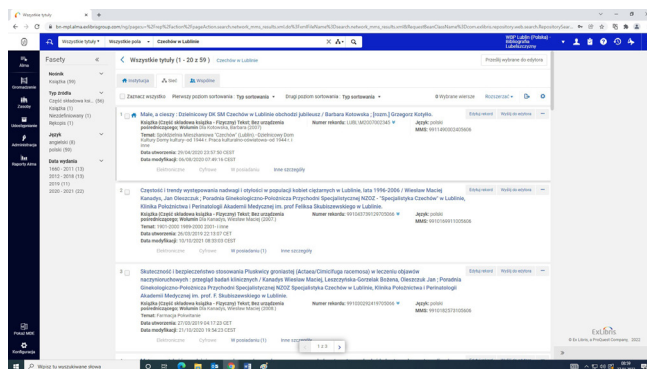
Wszystkie tytuły ×

bn-mgt.alma.exlibrisgroup.com/mng/action/home.do

Wszystkie tytuły ▾ Wszystkie pola ▾ Czechów w Lublinie

WSP Lublin (Polska) - Bibliografia Lubelszczyzny

Alma
Gromadzenie
Zasoby
Udostępnianie
Administracja
Raporty Alma

Fasety

Nośnik
Książka (59)

Typ źródła
Część składowa ksi... (56)
Książka (1)
Nieokreślony (1)
Rękopis (1)

Język
angielski (5)
polski (59)

Data wydania
1960 - 2011 (15)
2012 - 2018 (15)
2019 (11)
2020 - 2021 (22)

Wszystkie tytuły (1 - 20 z 59) Czechów w Lublinie

Instytucja Sieć Wspólne

Zaznacz wszystko Pierwszy poziom sortowania: Typ sortowania Drugi poziom sortowania: Typ sortowania

Wybrane wiersze Rozszerzaj

Przenieś wybrane do edytora

1 Małe, a cieszy : Dzielnicowy DK SM Czechów w Lublinie obchodził jubileusz / Barbara Kotowska ; [rozm.] Grzegorz Kotyłło.
Książka (Część składowa książki - Fizyczny) Tekst; Bez urządzenia pośredniczącego; Wolumin (Dla Kotowska, Barbara (2007)
Temat: Spółdzielnia Mieszkaniowa "Czechów" (Lublin) - Dzielnicowy Dom Kultury Dom Kultury-od 1944 r. Praca kulturalno-oświatowa-od 1944 r. i inne
Data utworzenia: 29/04/2020 23:57:50 CEST
Data modyfikacji: 06/05/2020 07:06:16 CEST
Numer rekordu: LUBL:M0007063345
Język: polski
MMS: 9911490002425606
Elektroniczne Cyfrowe W posiadaniu Inne szczegóły

Edytuj rekord Wyślij do edytora

2 Częstość i trendy występowania nadwagi i otyłości w populacji kobiet ciężarnych w Lublinie, lata 1996-2006 / Wiesław Maciej Kanadys, Jan Oleszczuk ; Poradnia Ginekologiczno-Położnicza Przychodni Specjalistycznej NZOZ "Specjalistyka Czechów" w Lublinie, Klinika Położnictwa i Perinatologii Akademii Medycznej im. prof. Feliksa Skubiszewskiego w Lublinie.
Książka (Część składowa książki - Fizyczny) Tekst; Bez urządzenia pośredniczącego; Wolumin (Dla Kanadys, Wiesław Maciej (2007)
Temat: 1901-2000 1989-2000 2001- i inne
Data utworzenia: 26/03/2019 22:15:07 CET
Data modyfikacji: 10/10/2021 08:35:03 CEST
Numer rekordu: 991003739129705066
Język: polski
MMS: 9910016951105606
Elektroniczne Cyfrowe W posiadaniu (1) Inne szczegóły

Edytuj rekord Wyślij do edytora

3 Skuteczność i bezpieczeństwo stosowania Pluskwicy groniastej (Actaea/Cimicifuga racemosa) w leczeniu objawów naczynioruchowych : przegląd badań klinicznych / Kanadys Wiesław Maciej, Leszczyńska-Gorzelak Bożena, Oleszczuk Jan ; Poradnia Ginekologiczno-Położnicza Przychodni Specjalistycznej NZOZ Specjalistyka Czechów w Lublinie, Klinika Położnictwa i Perinatologii Akademii Medycznej im. prof. F. Skubiszewskiego w Lublinie.
Książka (Część składowa książki - Fizyczny) Tekst; Bez urządzenia pośredniczącego; Wolumin (Dla Kanadys, Wiesław Maciej (2006)
Temat: Farmacja Pierwotnie
Data utworzenia: 27/03/2019 04:17:22 CET
Data modyfikacji: 27/03/2019 18:54:23 CET
Numer rekordu: 991002924197705066
Język: polski
MMS: 9910182575105606
Elektroniczne Cyfrowe W posiadaniu Inne szczegóły

Edytuj rekord Wyślij do edytora

1 z 3

Pokaż MDE
Konfiguracja

Ex Libris
© Ex Libris, a ProQuest Company, 2022

Wpisz tu wyszukiwane słowa